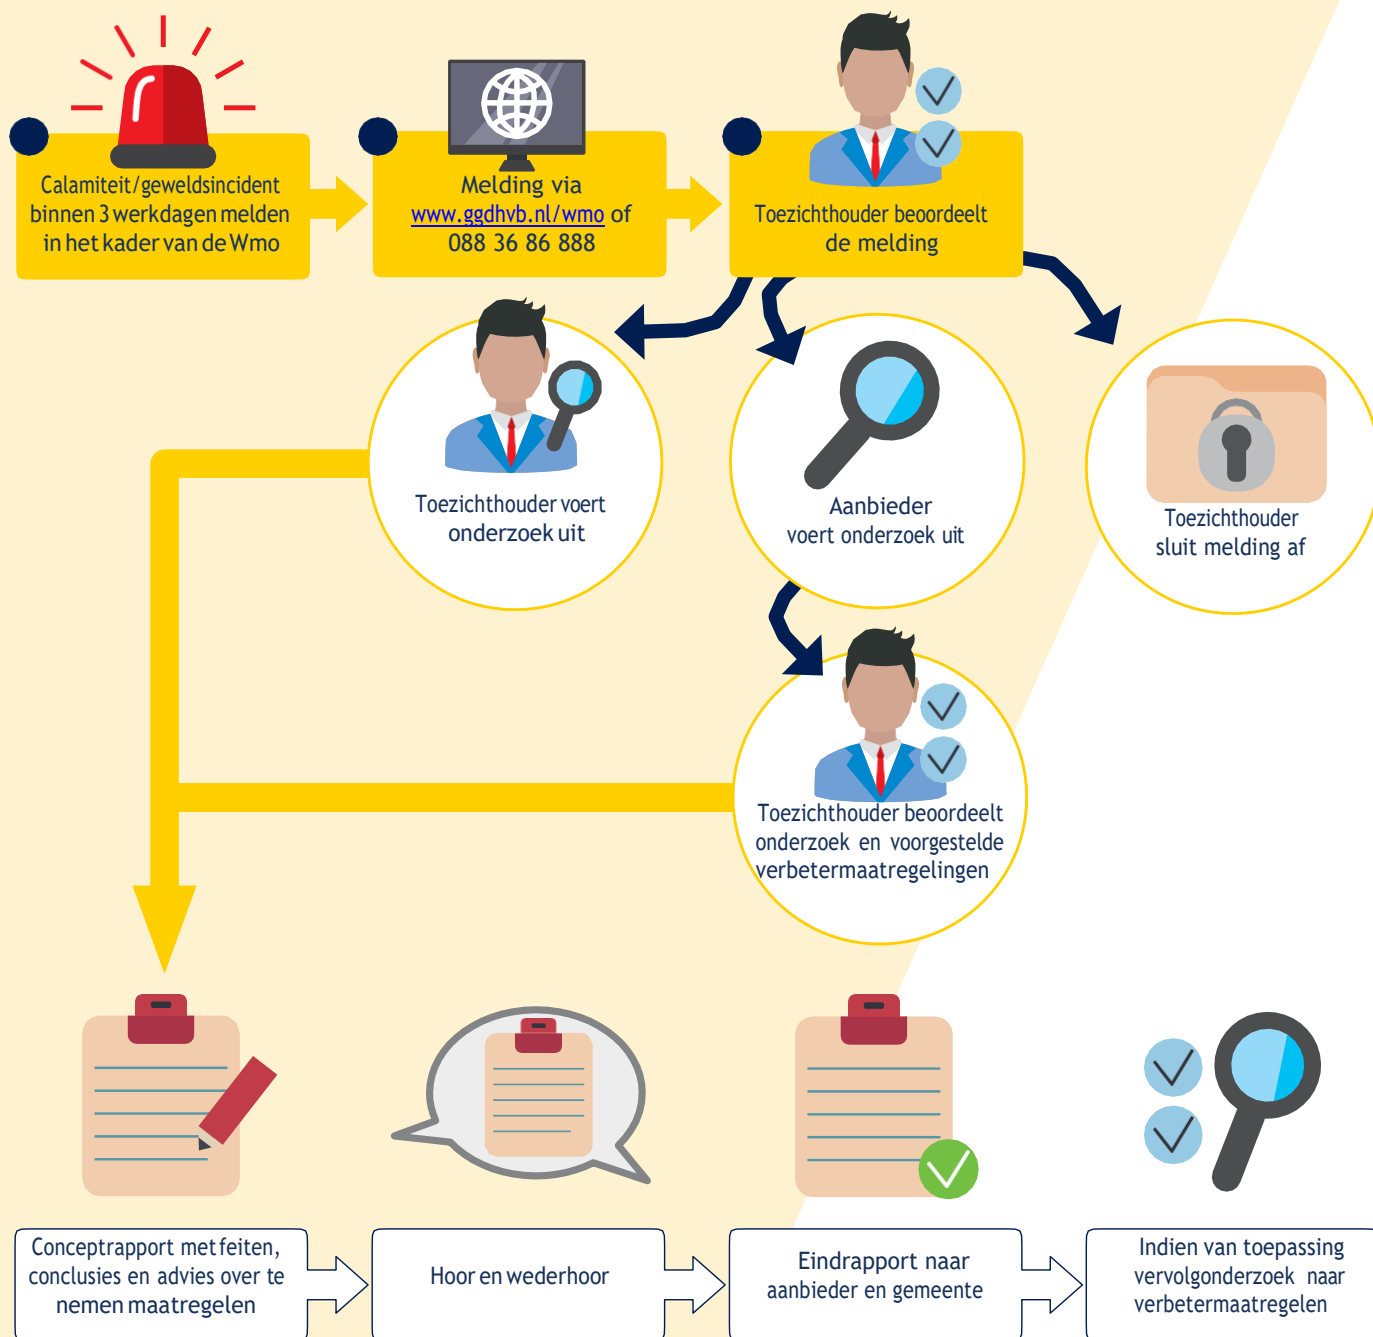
Calamiteit/geweldsincident binnen 3 werkdagen melden in het kader van de Wmo

Melding via www.ggdhvb.nl/wmo of 088 36 86 888

Toezichthouder beoordeelt de melding

Toezichthouder voert onderzoek uit

Aanbieder voert onderzoek uit

Toezichthouder sluit melding af

Toezichthouder beoordeelt onderzoek en voorgestelde verbetermaatregelingen

Conceptrapport met feiten, conclusies en advies over te nemen maatregelen

Hoor en wederhoor

Eindrapport naar aanbieder en gemeente

Indien van toepassing vervolgonderzoek naar verbetermaatregelen